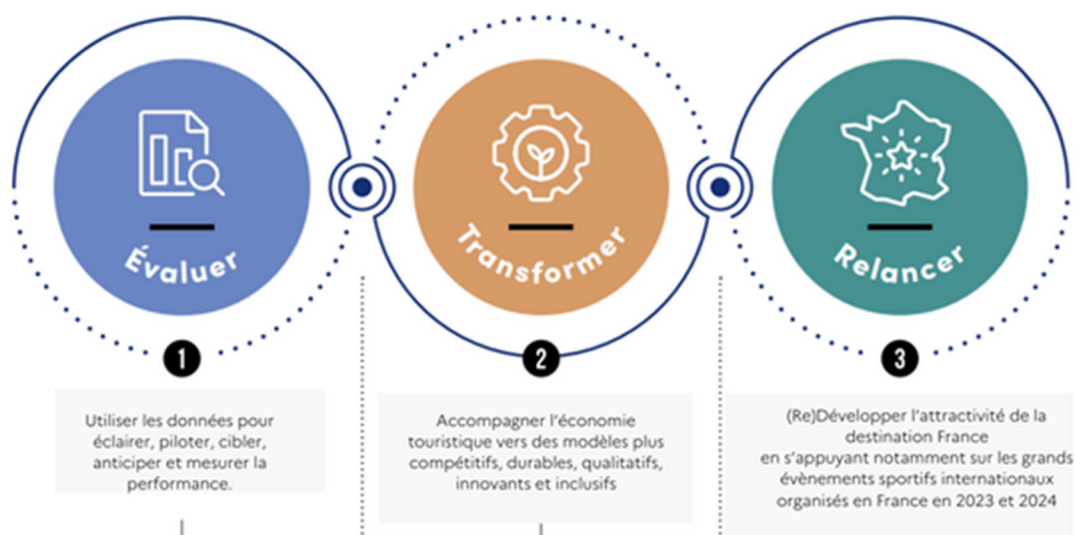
Évaluer

1

Utiliser les données pour éclairer, piloter, cibler, anticiper et mesurer la performance.

Transformer

2

Accompagner l'économie touristique vers des modèles plus compétitifs, durables, qualitatifs, innovants et inclusifs

Relancer

3

(Re)Développer l'attractivité de la destination France en s'appuyant notamment sur les grands évènements sportifs internationaux organisés en France en 2023 et 2024